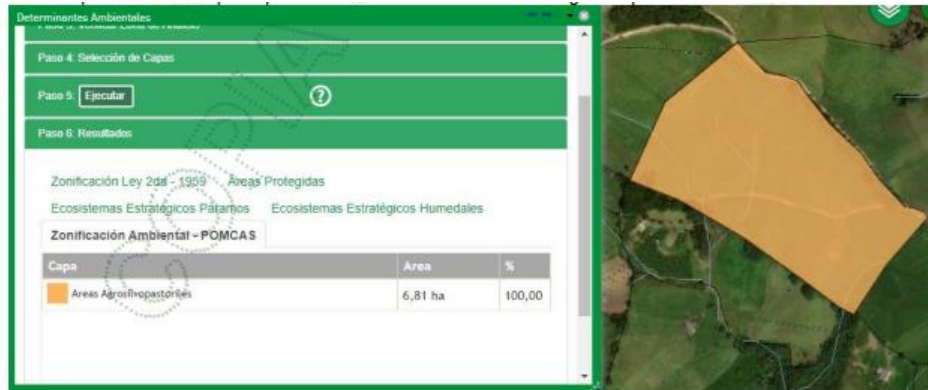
Determinantes Ambientales

Paso 3: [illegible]

Paso 4: Selección de Capas

Paso 5: Ejecutar

Paso 6: Resultados

Zonificación Ley 2da - 1959 Áreas Protegidas

Ecosistemas Estratégicos Páramos Ecosistemas Estratégicos Humedales

Zonificación Ambiental - POMCAS

| Capa | Area | % |
|---|---|---|
| Areas Agrosilvopastoriles | 6,81 ha | 100,00 |

COPIA